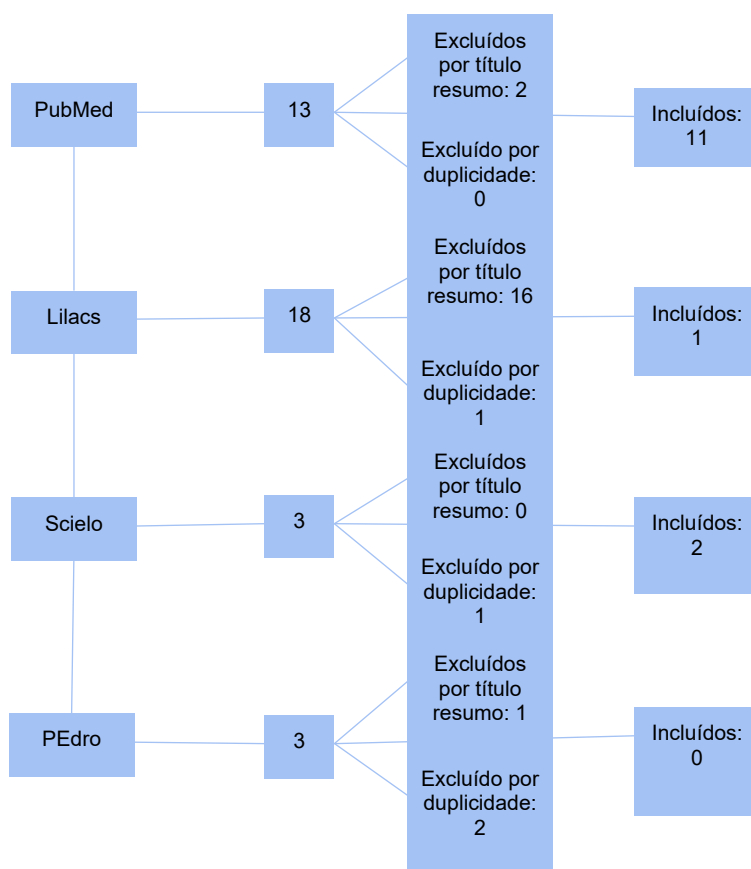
PubMed

13

Excluídos por título resumo: 2

Excluído por duplicidade: 0

Incluídos: 11

Lilacs

18

Excluídos por título resumo: 16

Excluído por duplicidade: 1

Incluídos: 1

Scielo

3

Excluídos por título resumo: 0

Excluído por duplicidade: 1

Incluídos: 2

PEdro

3

Excluídos por título resumo: 1

Excluído por duplicidade: 2

Incluídos: 0